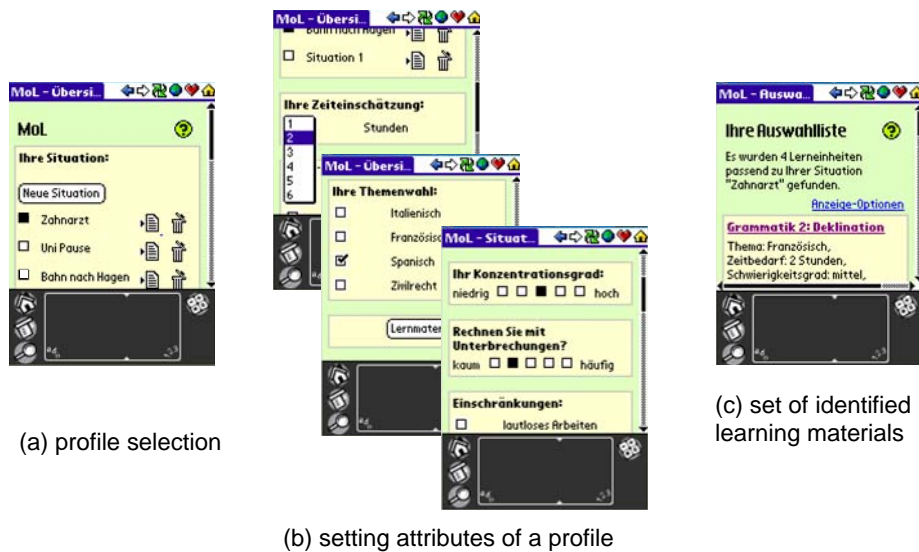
MoL - Übersi...

MoL

Ihre Situation:

Neue Situation

Zahnarzt

Uni Pause

Bahn nach Hagen

(a) profile selection

MoL - Übersi...

Bahn nach Hagen

Situation 1

Ihre Zeiteinschätzung:

1
2
3
4
5
6

Stunden

MoL - Übersi...

Ihre Themenwahl:

Italienisch

Französisch

Spanisch

Zivilrecht

Lernmater

MoL - Situat...

Ihr Konzentrationsgrad:

niedrig hoch

Rechnen Sie mit Unterbrechungen?

kaum häufig

Einschränkungen:

lautloses Arbeiten

(b) setting attributes of a profile

MoL - Auswa...

Ihre Auswahlliste

Es wurden 4 Lerneinheiten passend zu Ihrer Situation "Zahnarzt" gefunden.

Anzeige-Optionen

Grammatik 2: Deklination

Thema: Französisch, Zeitbedarf: 2 Stunden, Schwierigkeitsgrad: mittel,

(c) set of identified learning materials